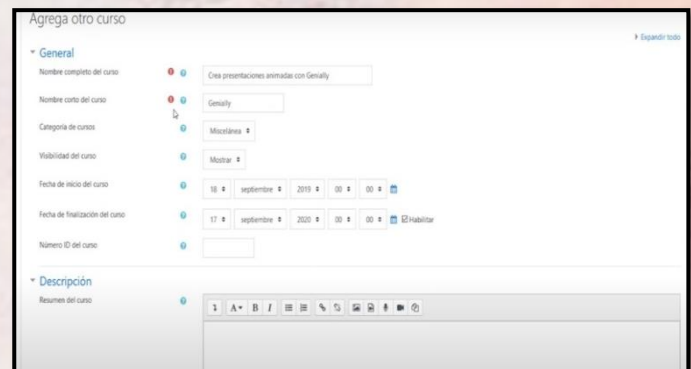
Agrega otro curso

Expandir todo

General

Nombre completo del curso
Crea presentaciones animadas con Genially

Nombre corto del curso
Genially

Categoría de cursos
Miscelánea

Visibilidad del curso
Mostrar

Fecha de inicio del curso
18 septiembre 2019 00 00

Fecha de finalización del curso
17 septiembre 2020 00 00 Habilitar

Número ID del curso

Descripción

Resumen del curso